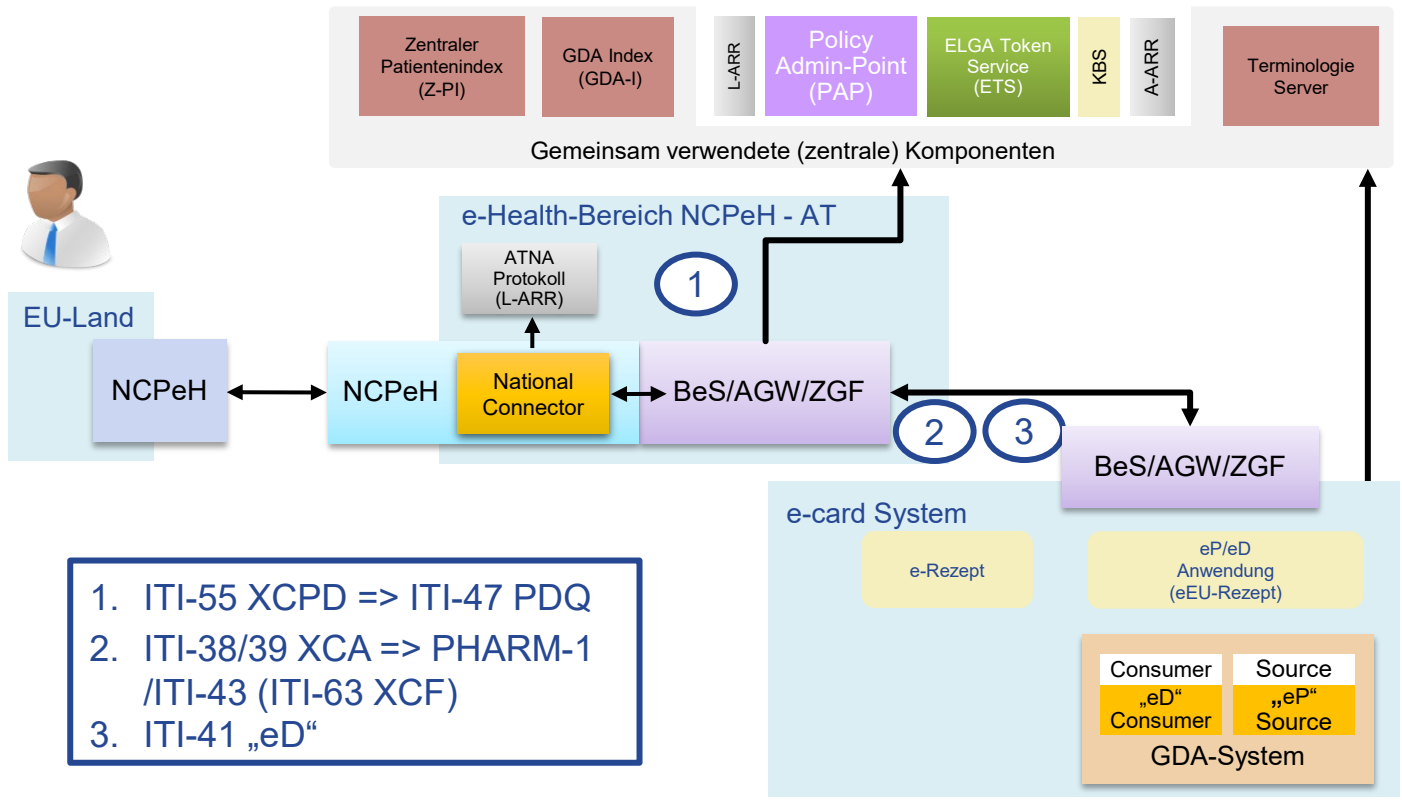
Zentraler Patientenindex (Z-PI)

GDA Index (GDA-I)

L-ARR

Policy Admin-Point (PAP)

ELGA Token Service (ETS)

KBS

A-ARR

Terminologie Server

Gemeinsam verwendete (zentrale) Komponenten

e-Health-Bereich NCPeH - AT

ATNA Protokoll (L-ARR)

1

EU-Land

NCPeH

NCPeH

National Connector

BeS/AGW/ZGF

2

3

BeS/AGW/ZGF

e-card System

e-Rezept

eP/eD Anwendung (eEU-Rezept)

Consumer

Source

„eD“ Consumer

„eP“ Source

GDA-System

1. ITI-55 XCPD => ITI-47 PDQ
2. ITI-38/39 XCA => PHARM-1 /ITI-43 (ITI-63 XCF)
3. ITI-41 „eD“